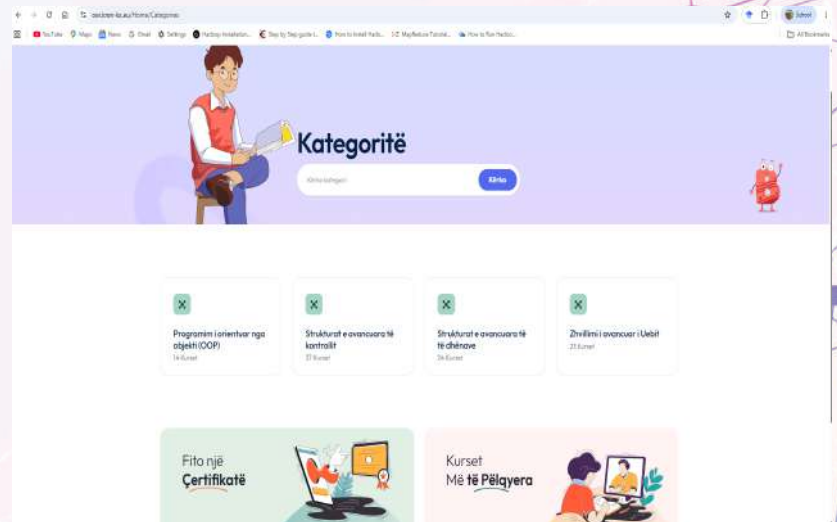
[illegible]/Home/Categories

YouTube Maps News Gmail Settings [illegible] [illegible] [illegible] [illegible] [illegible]

All Bookmarks

Kategoritë

Kërko kategori

Kërko

Programim i orientuar nga objekti (OOP)
14 Kurset

Strukturat e avancuara të kontrollit
17 Kurset

Strukturat e avancuara të të dhënave
24 Kurset

Zhvillimi i avancuar i Uebit
23 Kurset

Fito një Çertifikatë

Kurset Më të Pëlqyera